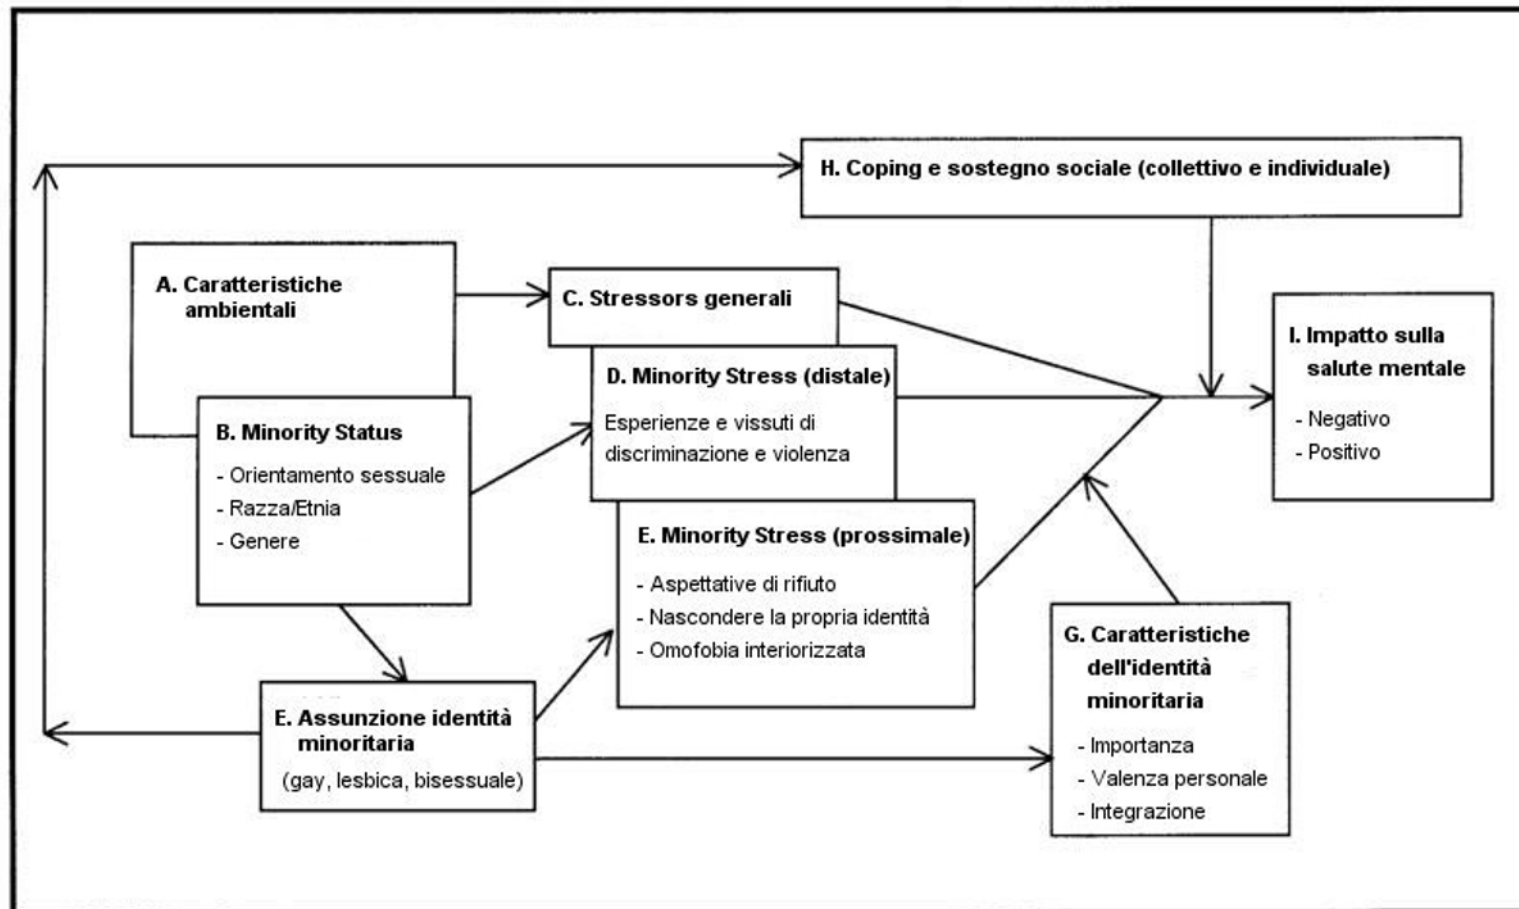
H. Coping e sostegno sociale (collettivo e individuale)

A. Caratteristiche ambientali

C. Stressors generali

I. Impatto sulla salute mentale

- Negativo
- Positivo

D. Minority Stress (distale)

Esperienze e vissuti di discriminazione e violenza

B. Minority Status

- Orientamento sessuale
- Razza/Etnia
- Genere

E. Minority Stress (prossimale)

- Aspettative di rifiuto
- Nascondere la propria identità
- Omofobia interiorizzata

G. Caratteristiche dell'identità minoritaria

- Importanza
- Valenza personale
- Integrazione

E. Assunzione identità minoritaria (gay, lesbica, bisessuale)